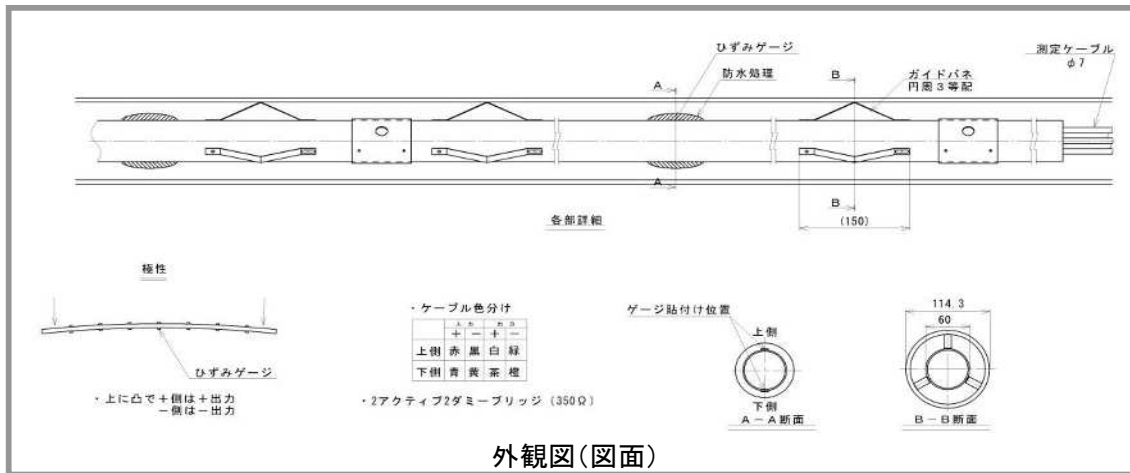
ひずみゲージ

測定ケーブル
φ7

防水処理

ガイドバネ
円周3等配

A

A

B

B

(150)

各部詳細

極性

ひずみゲージ

・上に凸で+側は+出力
−側は−出力

・ケーブル色分け

|  | + | − | + | − |
|---|---|---|---|---|
| 上側 | 赤 | 黒 | 白 | 緑 |
| 下側 | 青 | 黄 | 茶 | 橙 |

・2アクティブ2ダミーブリッジ (350Ω)

ゲージ貼付け位置

上側

下側

A − A 断面

114.3

60

B − B 断面

外観図(図面)